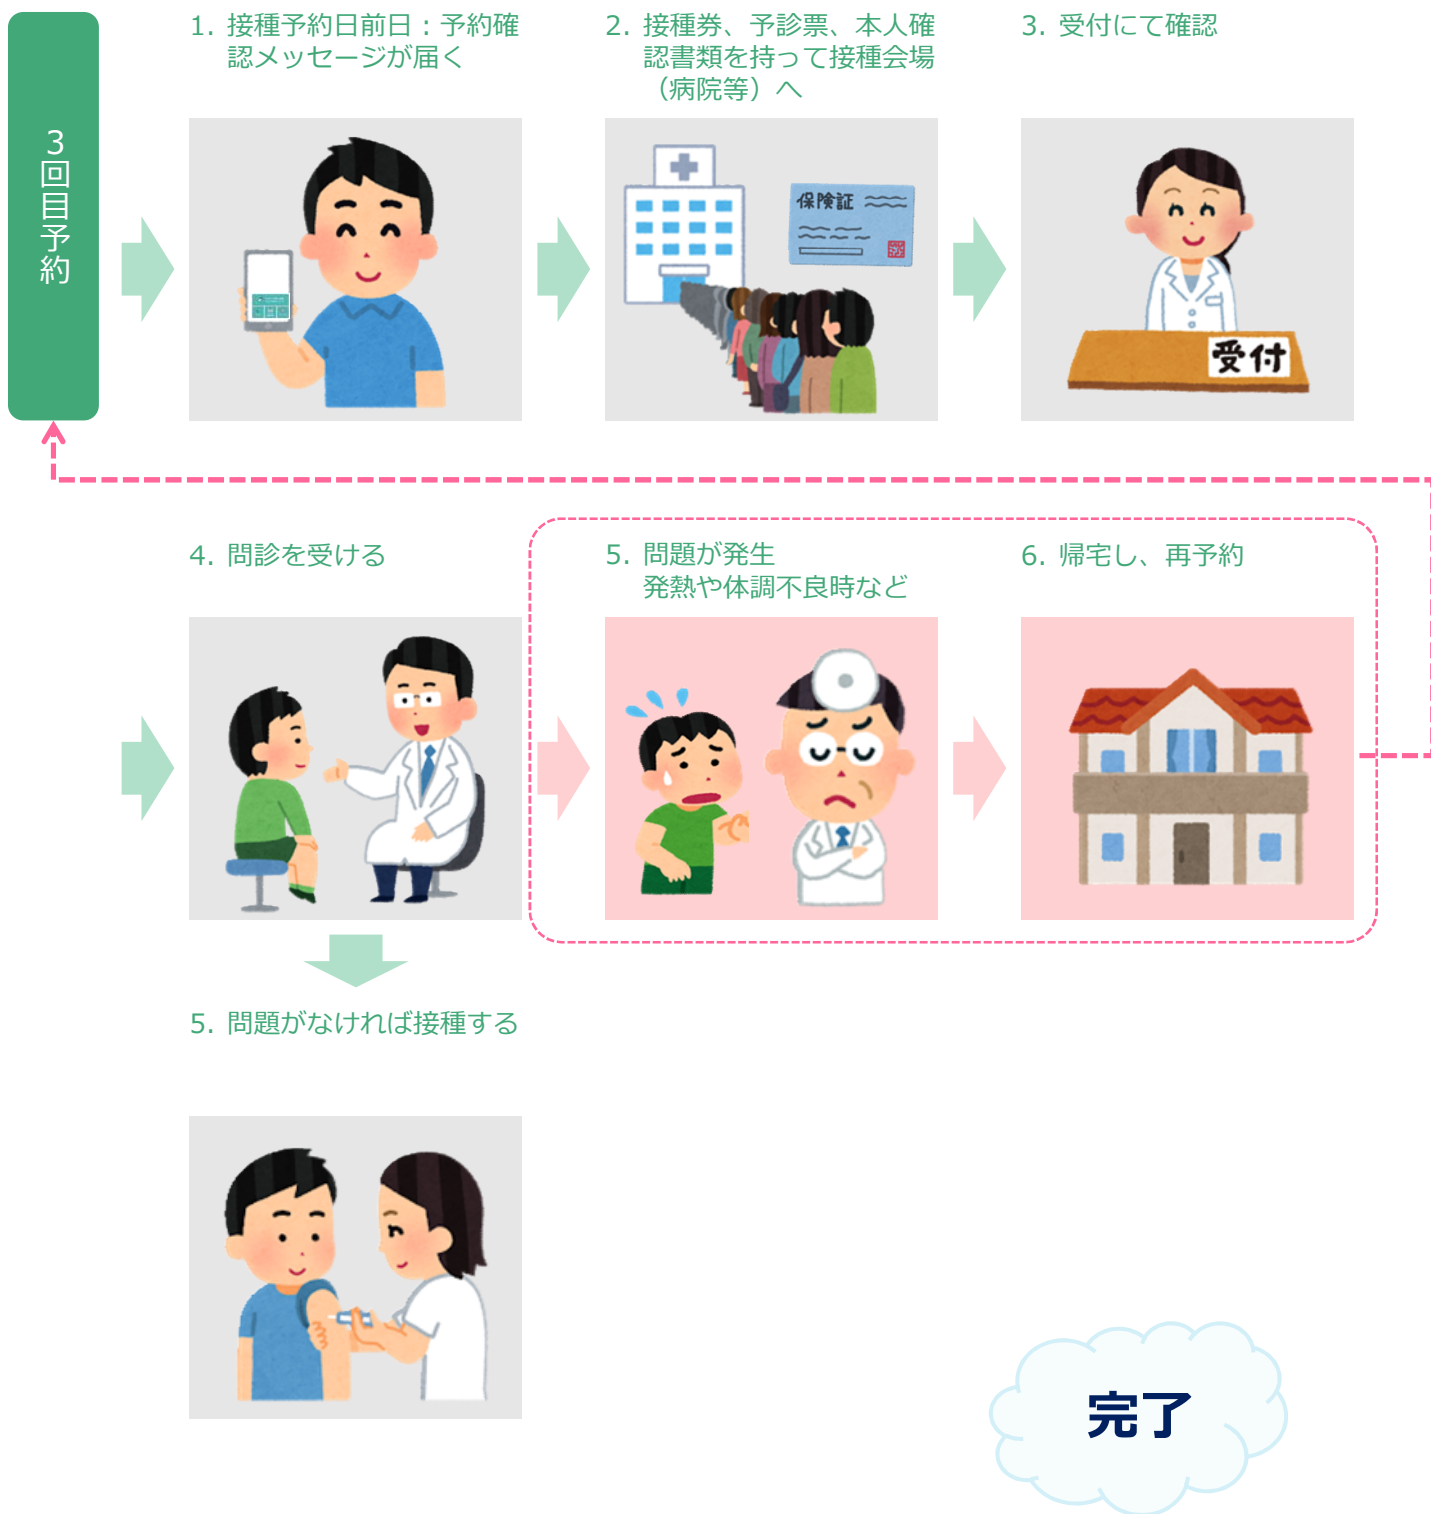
3回目予約

1. 接種予約日前日：予約確認メッセージが届く

2. 接種券、予診票、本人確認書類を持って接種会場（病院等）へ

保険証

3. 受付にて確認

受付

4. 問診を受ける

5. 問題が発生
発熱や体調不良時など

6. 帰宅し、再予約

5. 問題がなければ接種する

完了